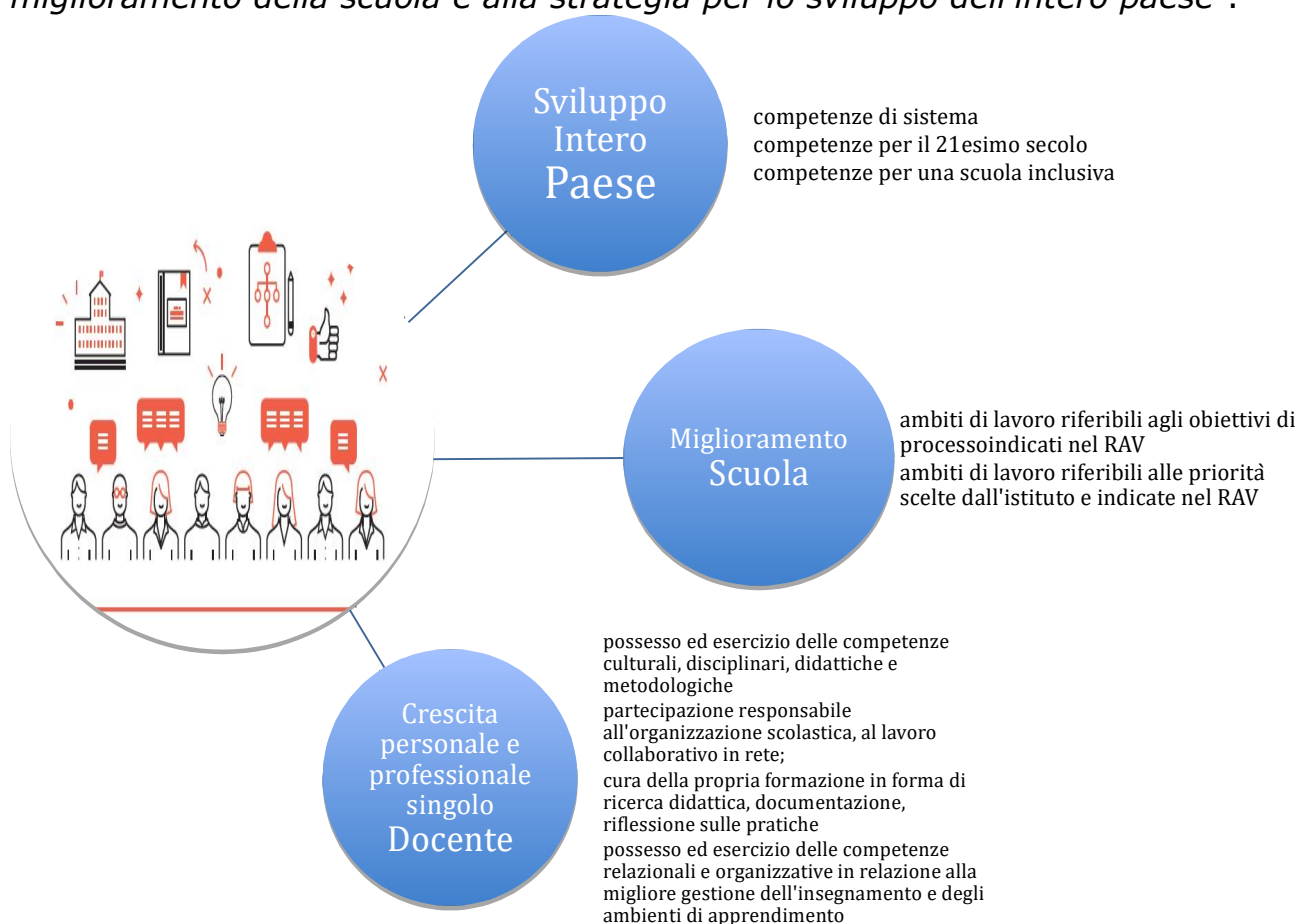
miglioramento della scuola e alla strategia per lo sviluppo dell'intero paese".

Sviluppo Intero Paese

competenze di sistema
competenze per il 21esimo secolo
competenze per una scuola inclusiva

Miglioramento Scuola

ambiti di lavoro riferibili agli obiettivi di processoindicati nel RAV
ambiti di lavoro riferibili alle priorità scelte dall'istituto e indicate nel RAV

Crescita personale e professionale singolo Docente

possesso ed esercizio delle competenze culturali, disciplinari, didattiche e metodologiche
partecipazione responsabile all'organizzazione scolastica, al lavoro collaborativo in rete;
cura della propria formazione in forma di ricerca didattica, documentazione, riflessione sulle pratiche
possesso ed esercizio delle competenze relazionali e organizzative in relazione alla migliore gestione dell'insegnamento e degli ambienti di apprendimento